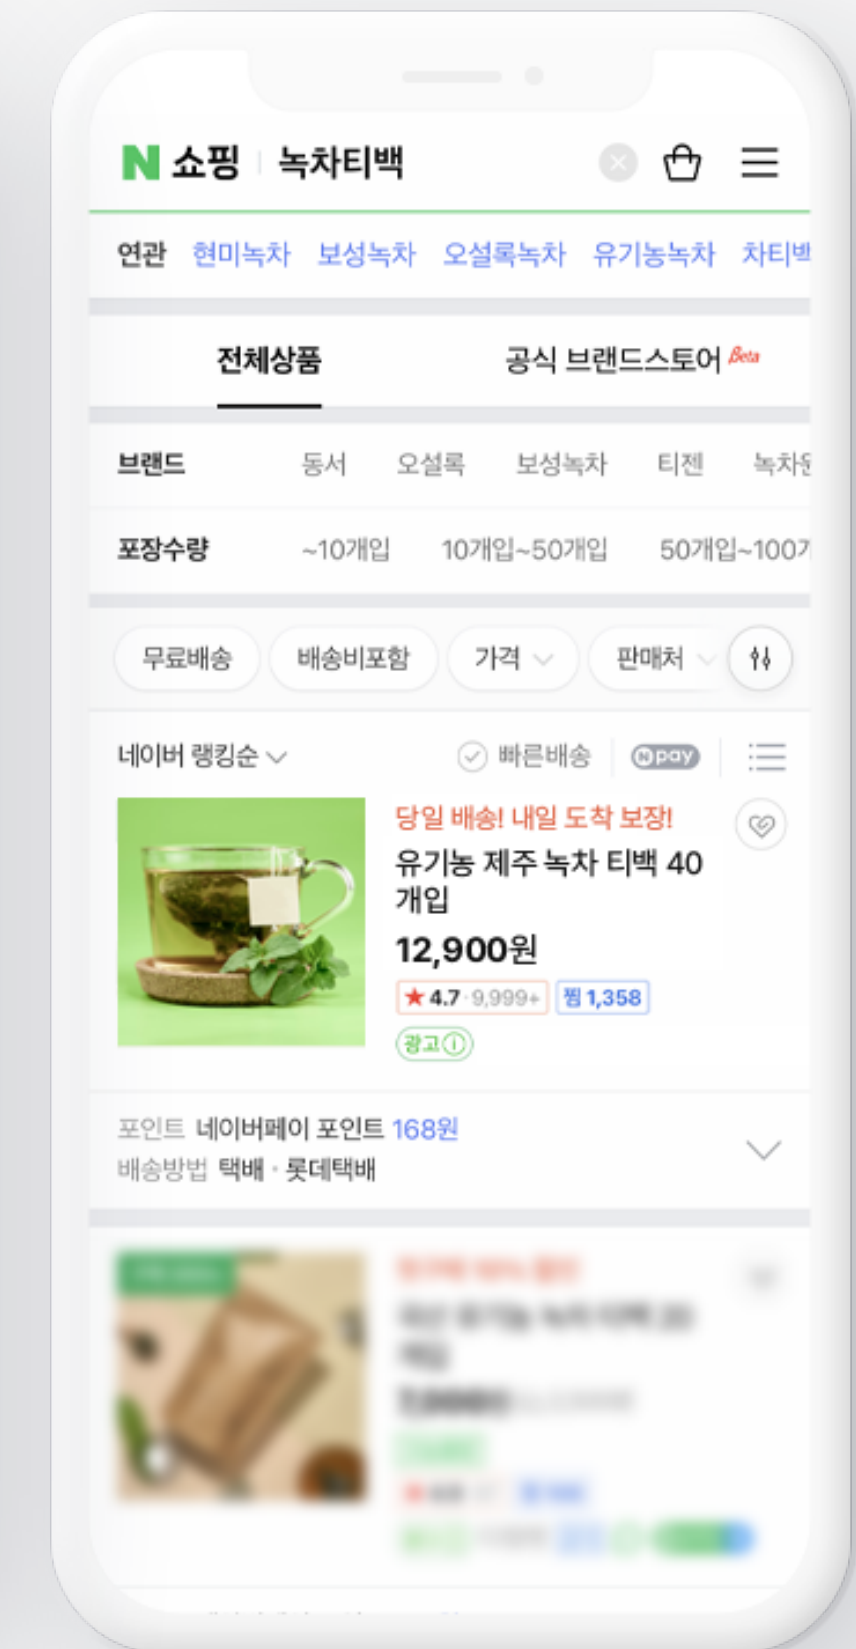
N 쇼핑 | 녹차티백

연관 현미녹차 보성녹차 오설록녹차 유기농녹차 차티백

전체상품 공식 브랜드스토어 Beta

브랜드 동서 오설록 보성녹차 티젠 녹차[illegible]

포장수량 ~10개입 10개입~50개입 50개입~100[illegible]

무료배송 배송비포함 가격 판매처

네이버 랭킹순 빠른배송 Npay

당일 배송! 내일 도착 보장!
유기농 제주 녹차 티백 40개입
12,900원
★4.7 · 9,999+ 찜 1,358
광고ⓘ

포인트 네이버페이 포인트 168원
배송방법 택배 · 롯데택배

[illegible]